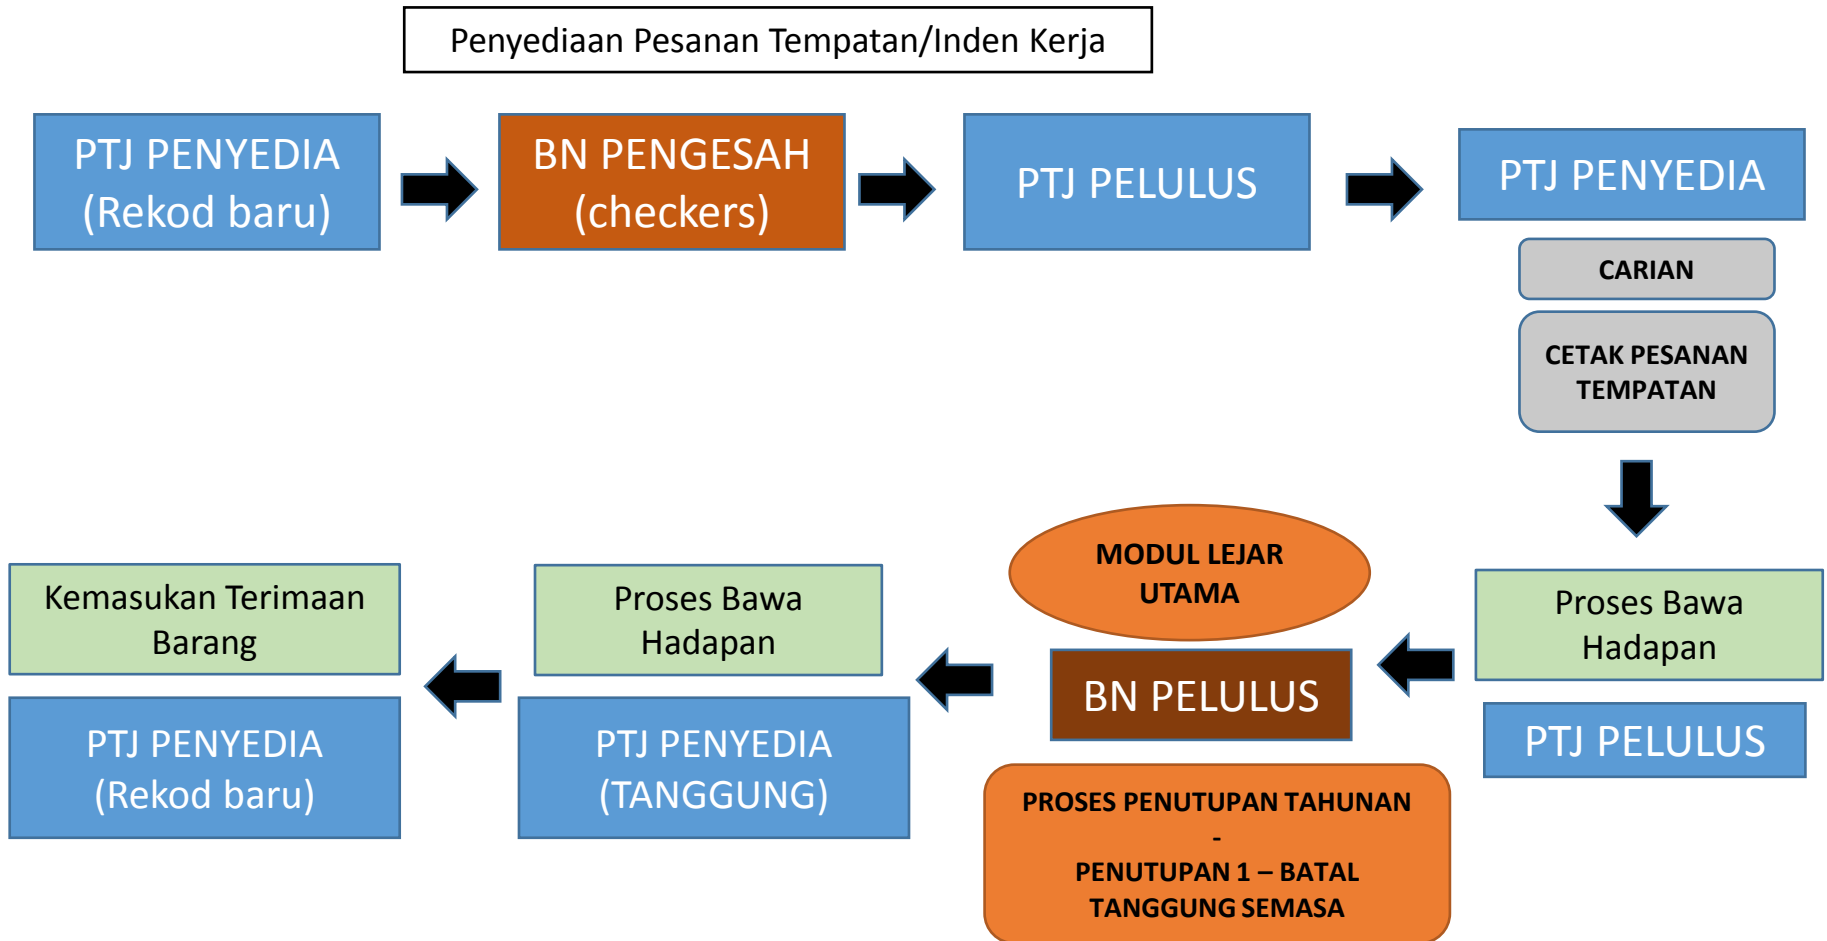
Penyediaan Pesanan Tempatan/Inden Kerja

PTJ PENYEDIA (Rekod baru)

BN PENGESAH (checkers)

PTJ PELULUS

PTJ PENYEDIA

CARIAN

CETAK PESANAN TEMPATAN

Proses Bawa Hadapan

PTJ PELULUS

MODUL LEJAR UTAMA

BN PELULUS

PROSES PENUTUPAN TAHUNAN
-
PENUTUPAN 1 – BATAL TANGGUNG SEMASA

Proses Bawa Hadapan

PTJ PENYEDIA (TANGGUNG)

Kemasukan Terimaan Barang

PTJ PENYEDIA (Rekod baru)